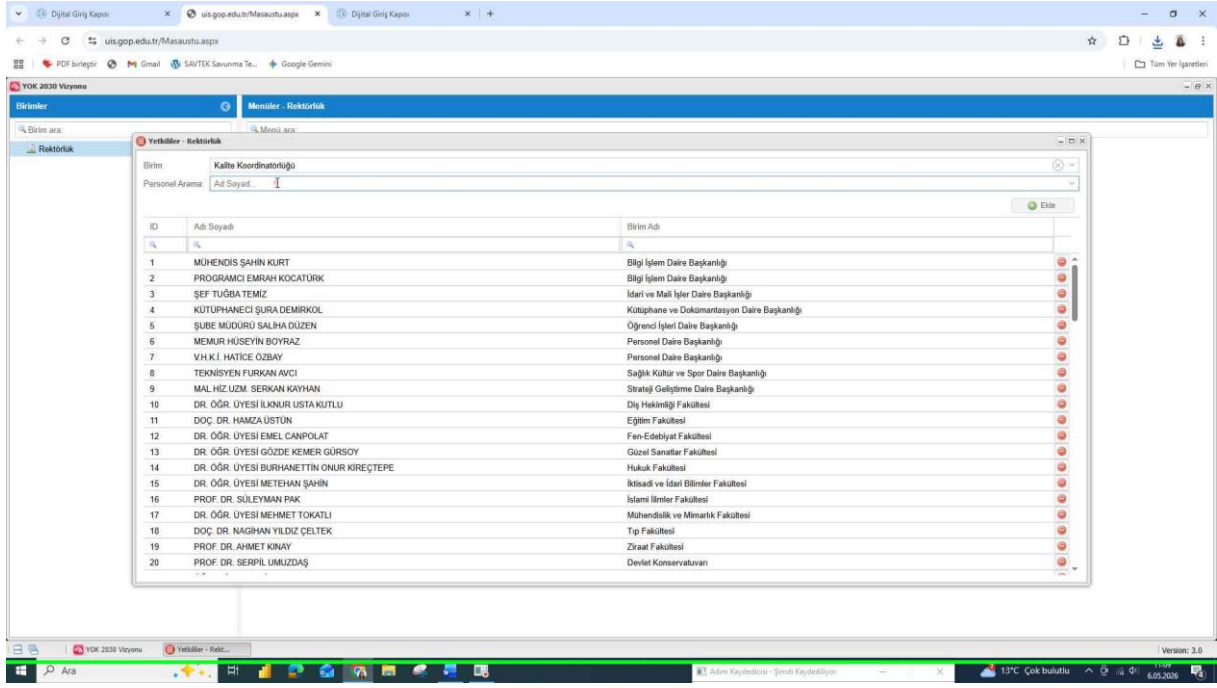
Dijital Giriş Kapısı
uis.gop.edu.tr/Masaustu.aspx
Dijital Giriş Kapısı
uis.gop.edu.tr/Masaustu.aspx
PDF birleştir
Gmail
SAVTEK Savunma Te...
Google Gemini
Tüm Yer İşaretleri
YOK 2030 Vizyonu
Birimler
Menüler - Rektörlük
Birim ara
Menü ara
Rektörlük
Yetkililer - Rektörlük
Birim: Kalite Koordinatörlüğü
Personel Arama: Ad Soyad...
Ekle

| ID | Adı Soyadı | Birim Adı |
|---|---|---|
| 1 | MÜHENDİS ŞAHİN KURT | Bilgi İşlem Daire Başkanlığı |
| 2 | PROGRAMCI EMRAH KOCATÜRK | Bilgi İşlem Daire Başkanlığı |
| 3 | ŞEF TUĞBA TEMİZ | İdari ve Mali İşler Daire Başkanlığı |
| 4 | KÜTÜPHANECİ ŞURA DEMİRKOL | Kütüphane ve Dokümantasyon Daire Başkanlığı |
| 5 | ŞUBE MÜDÜRÜ SALİHA DÜZEN | Öğrenci İşleri Daire Başkanlığı |
| 6 | MEMUR HÜSEYİN BOYRAZ | Personel Daire Başkanlığı |
| 7 | V.H.K.İ. HATİCE ÖZBAY | Personel Daire Başkanlığı |
| 8 | TEKNİSYEN FURKAN AVCI | Sağlık Kültür ve Spor Daire Başkanlığı |
| 9 | MAL.HİZ.UZM. SERKAN KAYHAN | Strateji Geliştirme Daire Başkanlığı |
| 10 | DR. ÖĞR. ÜYESİ İLKNUR USTA KUTLU | Diş Hekimliği Fakültesi |
| 11 | DOÇ. DR. HAMZA ÜSTÜN | Eğitim Fakültesi |
| 12 | DR. ÖĞR. ÜYESİ EMEL CANPOLAT | Fen-Edebiyat Fakültesi |
| 13 | DR. ÖĞR. ÜYESİ GÖZDE KEMER GÜRSOY | Güzel Sanatlar Fakültesi |
| 14 | DR. ÖĞR. ÜYESİ BURHANETTİN ONUR KİREÇTEPE | Hukuk Fakültesi |
| 15 | DR. ÖĞR. ÜYESİ METEHAN ŞAHİN | İktisadi ve İdari Bilimler Fakültesi |
| 16 | PROF. DR. SÜLEYMAN PAK | İslami İlimler Fakültesi |
| 17 | DR. ÖĞR. ÜYESİ MEHMET TOKATLI | Mühendislik ve Mimarlık Fakültesi |
| 18 | DOÇ. DR. NAGİHAN YILDIZ ÇELTEK | Tıp Fakültesi |
| 19 | PROF. DR. AHMET KINAY | Ziraat Fakültesi |
| 20 | PROF. DR. SERPİL UMUZDAŞ | Devlet Konservatuvarı |

YOK 2030 Vizyonu
Yetkililer - Rekt...
Version: 3.0
Ara
Adım Kaydedicisi - Şimdi Kaydediliyor
13°C Çok bulutlu
6.05.2026